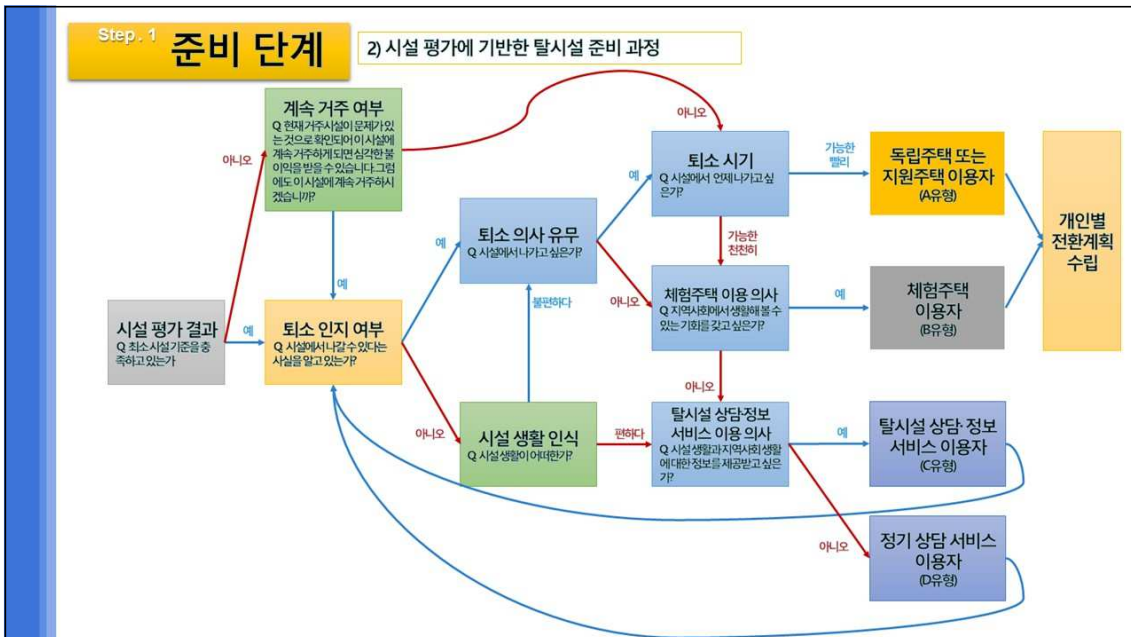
Step. 1 준비 단계

2) 시설 평가에 기반한 탈시설 준비 과정

계속 거주 여부
Q 현재 거주시설이 문제가 있는 것으로 확인되어 이 시설에 계속 거주하게 되면 심각한 불이익을 받을 수 있습니다. 그럼에도 이 시설에 계속 거주하시겠습니까?

아니오

아니오

퇴소 시기
Q 시설에서 언제 나가고 싶은가?

가능한 빨리

독립주택 또는 지원주택 이용자
(A유형)

개인별 전환계획 수립

예

예

퇴소 의사 유무
Q 시설에서 나가고 싶은가?

가능한 천천히

예

아니오

체험주택 이용 의사
Q 지역사회에서 생활해 볼 수 있는 기회를 갖고 싶은가?

예

체험주택 이용자
(B유형)

불편하다

시설 평가 결과
Q 최소 시설기준을 충족하고 있는가

예

퇴소 인지 여부
Q 시설에서 나갈 수 있다는 사실을 알고 있는가?

아니오

아니오

시설 생활 인식
Q 시설 생활이 어떠한가?

편하다

탈시설 상담·정보 서비스 이용 의사
Q 시설 생활과 지역사회 생활에 대한 정보를 제공받고 싶은가?

예

탈시설 상담·정보 서비스 이용자
(C유형)

아니오

정기 상담 서비스 이용자
(D유형)